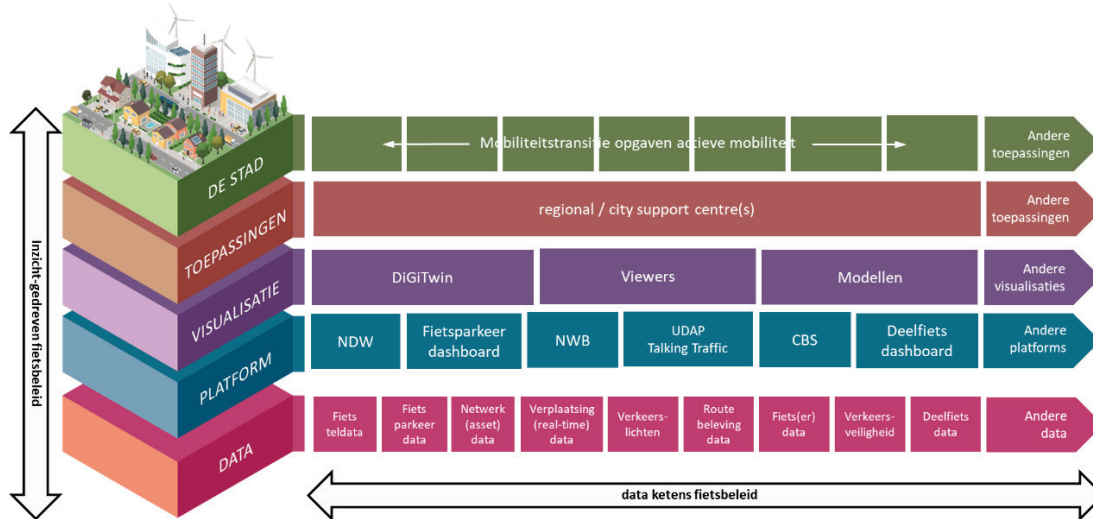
Inzicht-gedreven fietsbeleid

DE STAD

TOEPASSINGEN

VISUALISATIE

PLATFORM

DATA

Mobiliteitstransitie opgaven actieve mobiliteit

Andere toepassingen

regional / city support centre(s)

Andere toepassingen

DiGiTwin

Viewers

Modellen

Andere visualisaties

NDW

Fietsparkeer dashboard

NWB

UDAP Talking Traffic

CBS

Deelfiets dashboard

Andere platforms

Fiets teldata

Fiets parkeer data

Netwerk (asset) data

Verplaatsing (real-time) data

Verkeers-lichten

Route beleving data

Fiets(er) data

Verkeers-veiligheid

Deelfiets data

Andere data

data ketens fietsbeleid